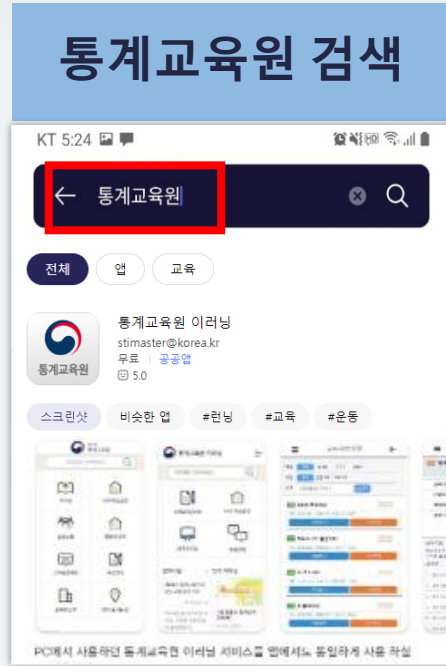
통계교육원 검색

KT 5:24

통계교육원

전체 앱 교육

통계교육원

통계교육원 이러닝
stimaster@korea.kr
무료 | 공공앱
5.0

스크린샷 비슷한 앱 #러닝 #교육 #운동

PC에서 사용하던 통계교육원 이러닝 서비스를 앱에서도 동일하게 사용 가능